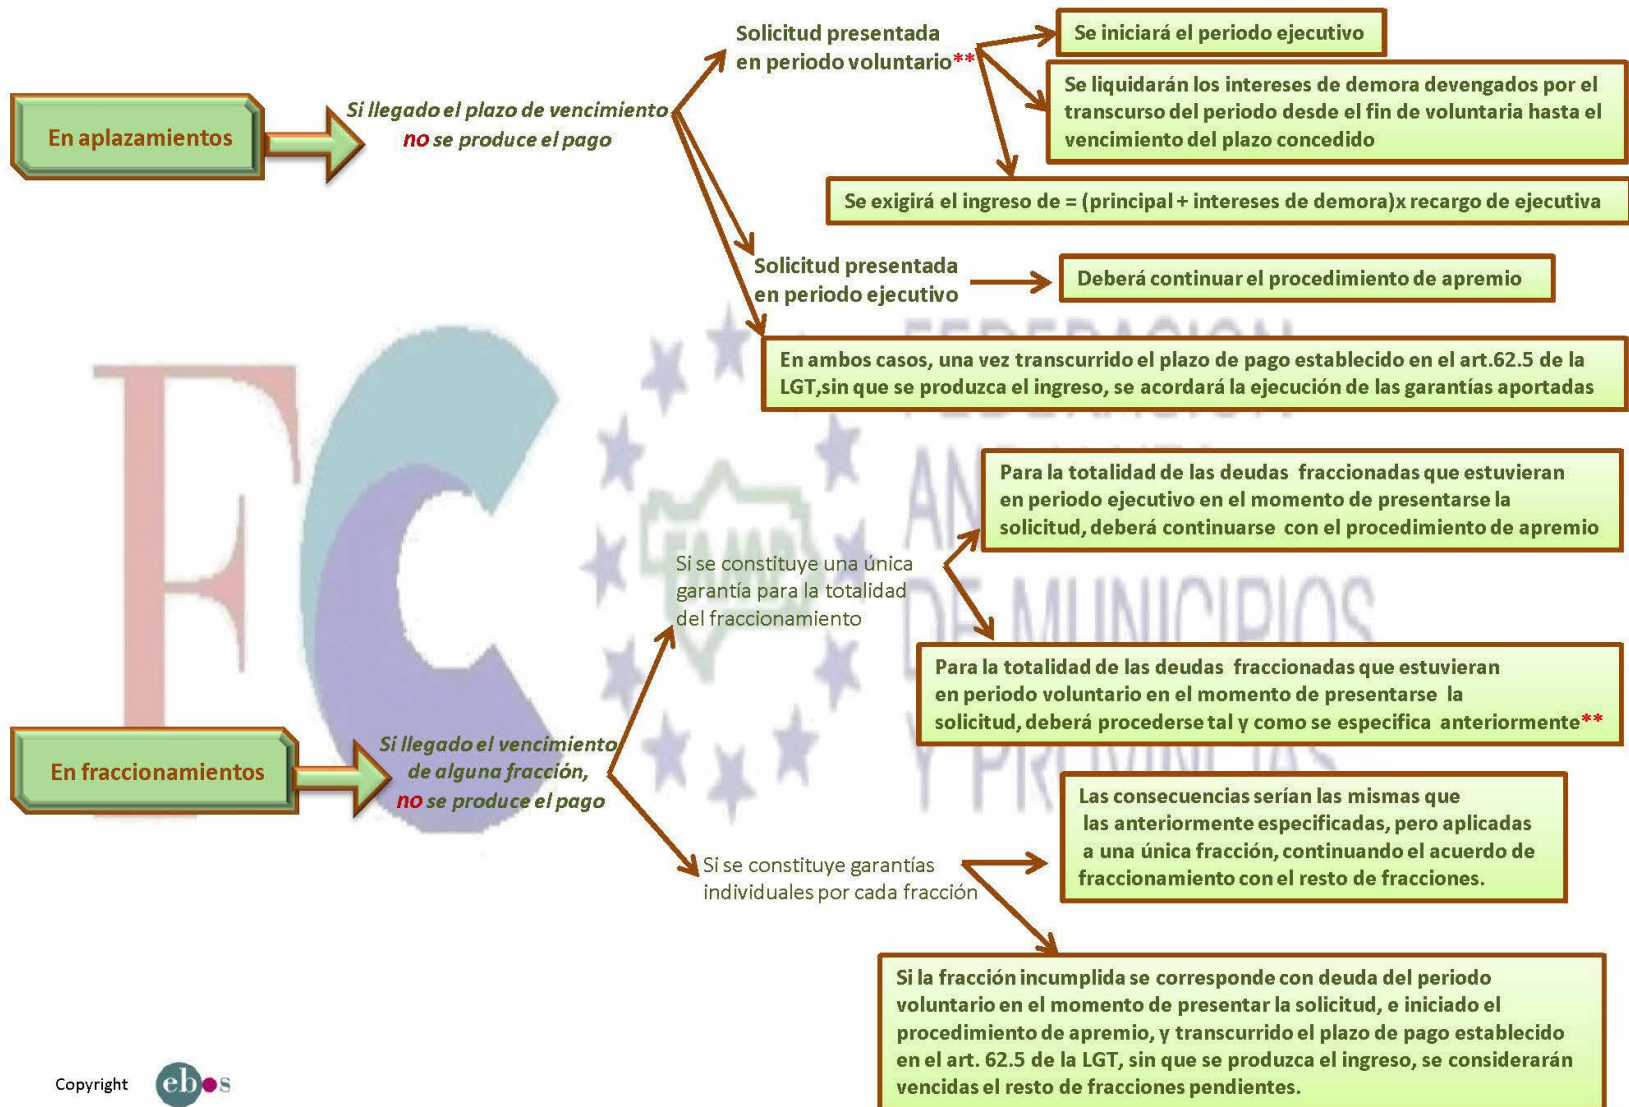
En aplazamientos

Si llegado el plazo de vencimiento no se produce el pago

Solicitud presentada en periodo voluntario**

Se iniciará el periodo ejecutivo

Se liquidarán los intereses de demora devengados por el transcurso del periodo desde el fin de voluntaria hasta el vencimiento del plazo concedido

Se exigirá el ingreso de = (principal + intereses de demora)x recargo de ejecutiva

Solicitud presentada en periodo ejecutivo

Deberá continuar el procedimiento de apremio

En ambos casos, una vez transcurrido el plazo de pago establecido en el art.62.5 de la LGT,sin que se produzca el ingreso, se acordará la ejecución de las garantías aportadas

FEDERACION ANDALUZA DE MUNICIPIOS Y PROVINCIAS

FAMP

En fraccionamientos

Si llegado el vencimiento de alguna fracción, no se produce el pago

Si se constituye una única garantía para la totalidad del fraccionamiento

Para la totalidad de las deudas fraccionadas que estuvieran en periodo ejecutivo en el momento de presentarse la solicitud, deberá continuarse con el procedimiento de apremio

Para la totalidad de las deudas fraccionadas que estuvieran en periodo voluntario en el momento de presentarse la solicitud, deberá procederse tal y como se especifica anteriormente**

Si se constituye garantías individuales por cada fracción

Las consecuencias serían las mismas que las anteriormente especificadas, pero aplicadas a una única fracción, continuando el acuerdo de fraccionamiento con el resto de fracciones.

Si la fracción incumplida se corresponde con deuda del periodo voluntario en el momento de presentar la solicitud, e iniciado el procedimiento de apremio, y transcurrido el plazo de pago establecido en el art. 62.5 de la LGT, sin que se produzca el ingreso, se considerarán vencidas el resto de fracciones pendientes.

Copyright ebos